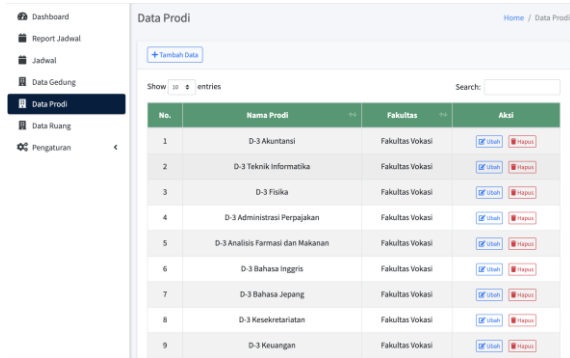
Dashboard
Report Jadwal
Jadwal
Data Gedung
Data Prodi
Data Ruang
Pengaturan

Data Prodi

Home / Data Prodi

+ Tambah Data

Show 10 entries

Search:

| No. | Nama Prodi | Fakultas | Aksi |
|---|---|---|---|
| 1 | D-3 Akuntansi | Fakultas Vokasi | Ubah Hapus |
| 2 | D-3 Teknik Informatika | Fakultas Vokasi | Ubah Hapus |
| 3 | D-3 Fisika | Fakultas Vokasi | Ubah Hapus |
| 4 | D-3 Administrasi Perpajakan | Fakultas Vokasi | Ubah Hapus |
| 5 | D-3 Analisis Farmasi dan Makanan | Fakultas Vokasi | Ubah Hapus |
| 6 | D-3 Bahasa Inggris | Fakultas Vokasi | Ubah Hapus |
| 7 | D-3 Bahasa Jepang | Fakultas Vokasi | Ubah Hapus |
| 8 | D-3 Kesekretariatan | Fakultas Vokasi | Ubah Hapus |
| 9 | D-3 Keuangan | Fakultas Vokasi | Ubah Hapus |